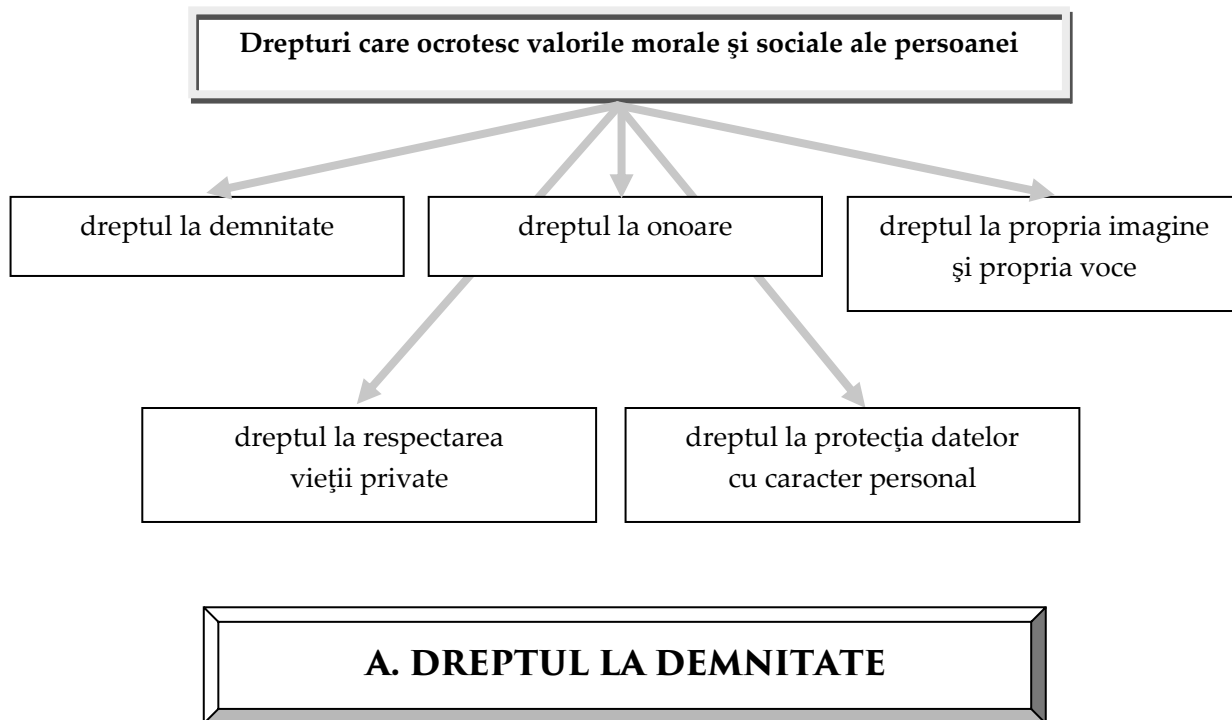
Drepturi care ocrotesc valorile morale şi sociale ale persoanei

dreptul la demnitate

dreptul la onoare

dreptul la propria imagine şi propria voce

dreptul la respectarea vieţii private

dreptul la protecţia datelor cu caracter personal

A. DREPTUL LA DEMNITATE